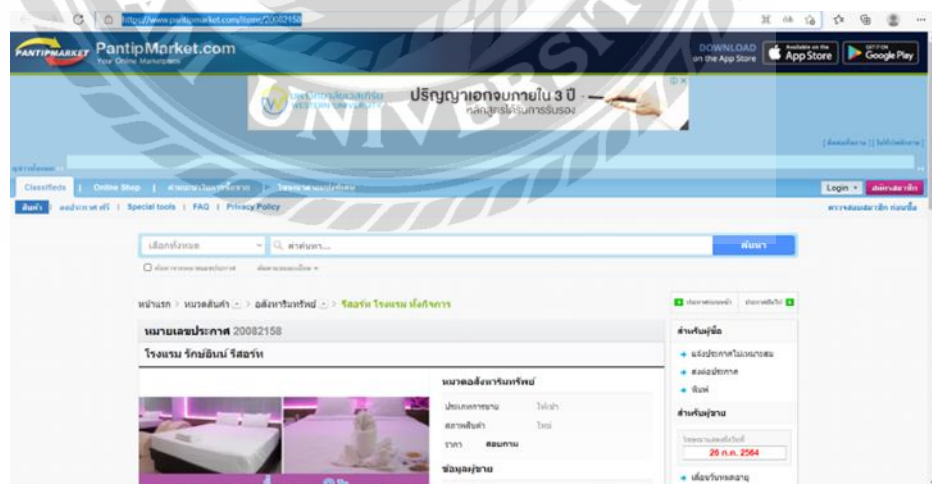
https://www.pantipmarket.com/items/20082158

PANTIPMARKET PantipMarket.com Your Online Marketplace

DOWNLOAD on the App Store

Available on the App Store

GET IT ON Google Play

ปริญญาเอกจบภายใน 3 ปี
หลักสูตรได้รับการรับรอง

Classifieds | Online Shop | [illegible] | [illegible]

Login | สมัครสมาชิก

สินค้า | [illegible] | Special tools | FAQ | Privacy Policy

เลือกทั้งหมด
ค้นหา...
ค้นหา

หน้าแรก > หมวดสินค้า > อสังหาริมทรัพย์ > รีสอร์ท โรงแรม กิจการ

หมายเลขประกาศ 20082158

โรงแรม รักษ์อินน์ รีสอร์ท

หมวดอสังหาริมทรัพย์

ประเภทการขาย ให้เช่า
สภาพสินค้า ใหม่
ราคา สอบถาม

ข้อมูลผู้ขาย

สำหรับผู้ซื้อ
แจ้งประกาศไม่เหมาะสม
ส่งต่อประกาศ
พิมพ์

สำหรับผู้ขาย
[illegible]
26 ก.ค. 2564

เลื่อนวันหมดอายุ